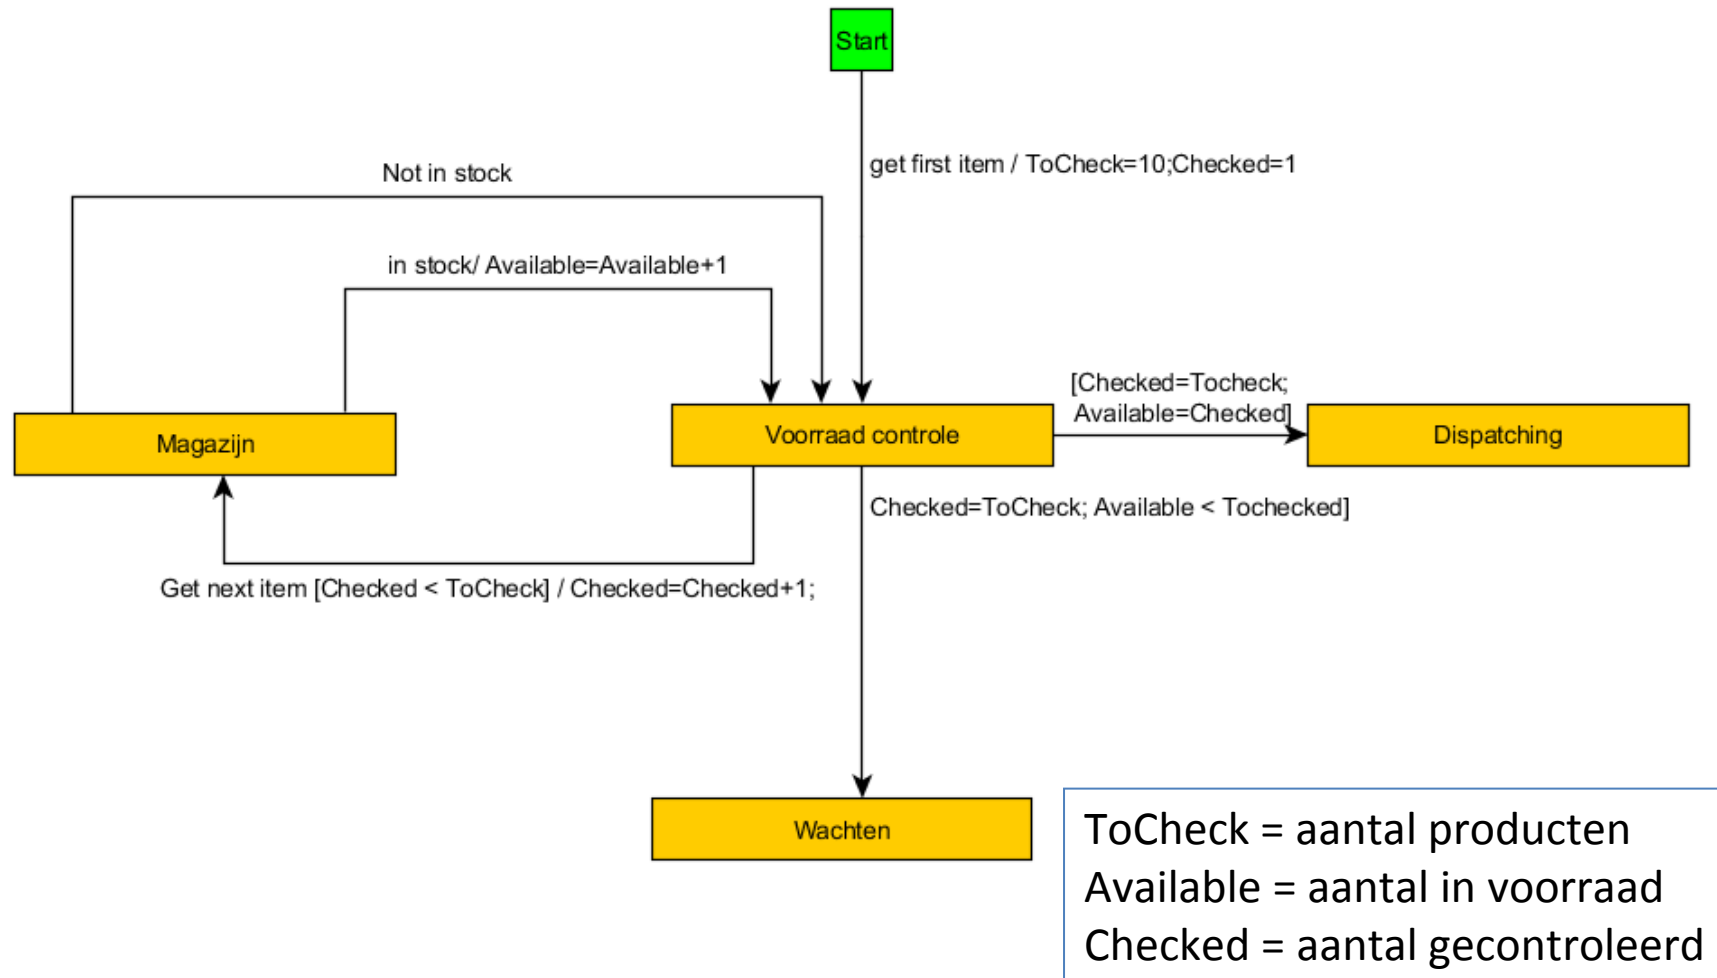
Start

get first item / ToCheck=10;Checked=1

Not in stock

in stock/ Available=Available+1

Magazijn

Voorraad controle

[Checked=Tocheck; Available=Checked]

Dispatching

Checked=ToCheck; Available < Tochecked]

Get next item [Checked < ToCheck] / Checked=Checked+1;

Wachten

ToCheck = aantal producten
Available = aantal in voorraad
Checked = aantal gecontroleerd